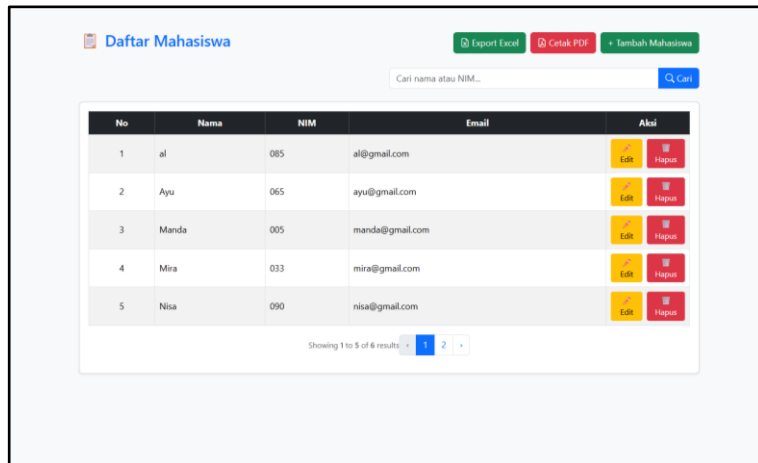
Daftar Mahasiswa

Export Excel | Cetak PDF | + Tambah Mahasiswa

Cari nama atau NIM... | Cari

| No | Nama | NIM | Email | Aksi |
|---|---|---|---|---|
| 1 | al | 085 | al@gmail.com | Edit Hapus |
| 2 | Ayu | 065 | ayu@gmail.com | Edit Hapus |
| 3 | Manda | 005 | manda@gmail.com | Edit Hapus |
| 4 | Mira | 033 | mira@gmail.com | Edit Hapus |
| 5 | Nisa | 090 | nisa@gmail.com | Edit Hapus |

Showing 1 to 5 of 6 results ‹ 1 2 ›